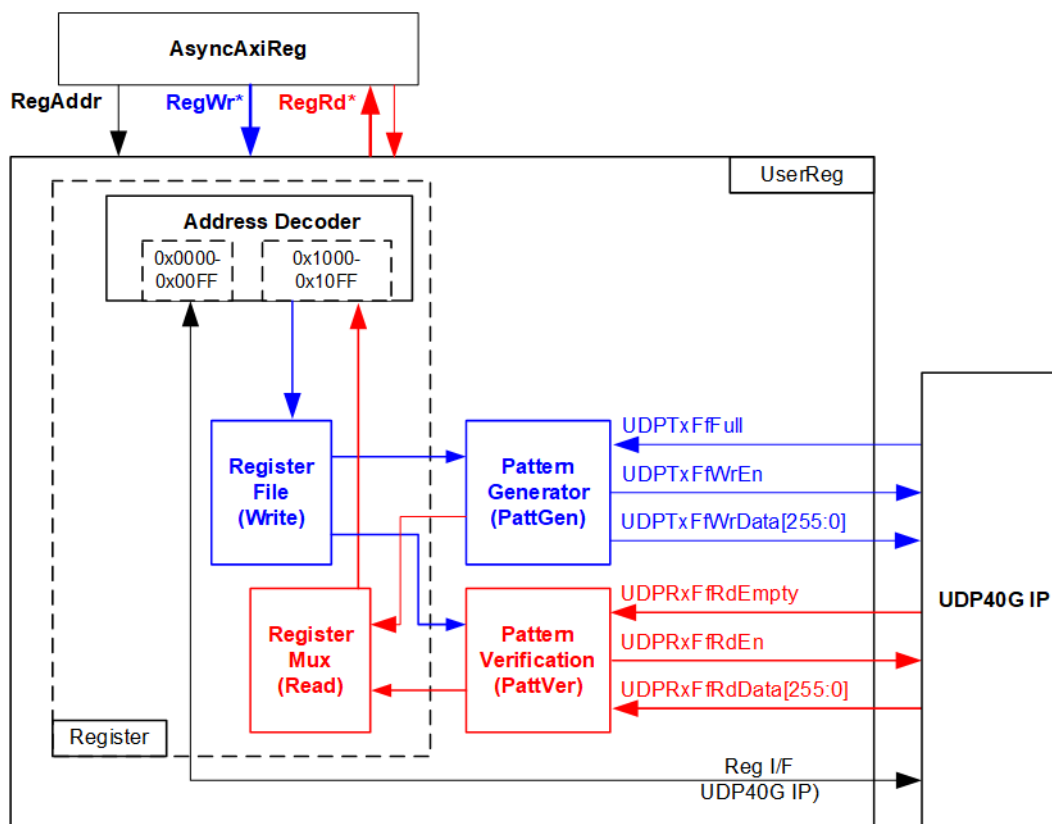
AsyncAxiReg

RegAddr

RegWr*

RegRd*

UserReg

Address Decoder

0x0000-0x00FF

0x1000-0x10FF

Register File (Write)

Pattern Generator (PattGen)

UDPTxFfFull

UDPTxFfWrEn

UDPTxFfWrData[255:0]

Register Mux (Read)

Pattern Verification (PattVer)

UDPRxFfRdEmpty

UDPRxFfRdEn

UDPRxFfRdData[255:0]

UDP40G IP

Register

Reg I/F

UDP40G IP)